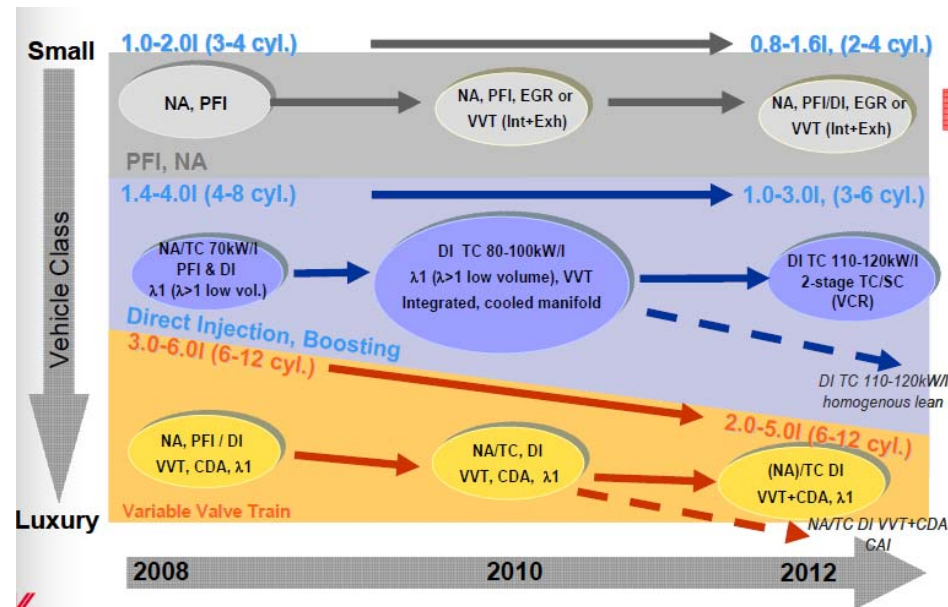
Small

Vehicle Class

Luxury

1.0-2.0l (3-4 cyl.)

0.8-1.6l, (2-4 cyl.)

NA, PFI

NA, PFI, EGR or VVT (Int+Exh)

NA, PFI/DI, EGR or VVT (Int+Exh)

PFI, NA

1.4-4.0l (4-8 cyl.)

1.0-3.0l, (3-6 cyl.)

NA/TC 70kW/l PFI & DI λ1 (λ>1 low vol.)

DI TC 80-100kW/l λ1 (λ>1 low volume), VVT Integrated, cooled manifold

DI TC 110-120kW/l 2-stage TC/SC (VCR)

Direct Injection, Boosting

DI TC 110-120kW/l homogenous lean

3.0-6.0l (6-12 cyl.)

2.0-5.0l (6-12 cyl.)

NA, PFI / DI VVT, CDA, λ1

NA/TC, DI VVT, CDA, λ1

(NA)/TC DI VVT+CDA, λ1

Variable Valve Train

NA/TC DI VVT+CDA CAI

2008

2010

2012